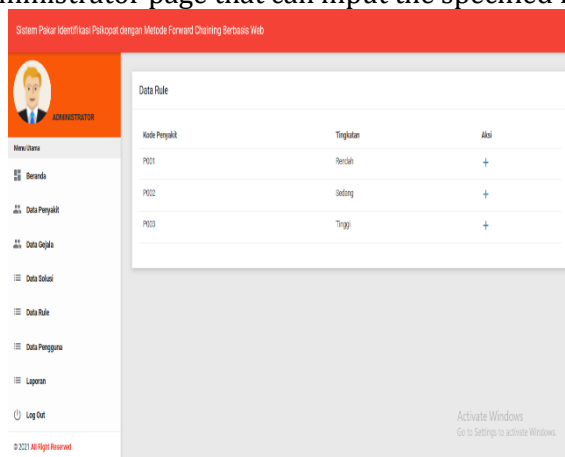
administrator page that can input the specified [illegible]

Sistem Pakar Identifikasi Psikopat dengan Metode Forward Chaining Berbasis Web

ADMINISTRATOR

Menu Utama

Beranda

Data Penyakit

Data Gejala

Data Solusi

Data Rule

Data Pengguna

Laporan

Log Out

© 2021 All Right Reserved.

Data Rule

| Kode Penyakit | Tingkatan | Aksi |
|---|---|---|
| P001 | Rendah | + |
| P002 | Sedang | + |
| P003 | Tinggi | + |

Activate Windows
Go to Settings to activate Windows.